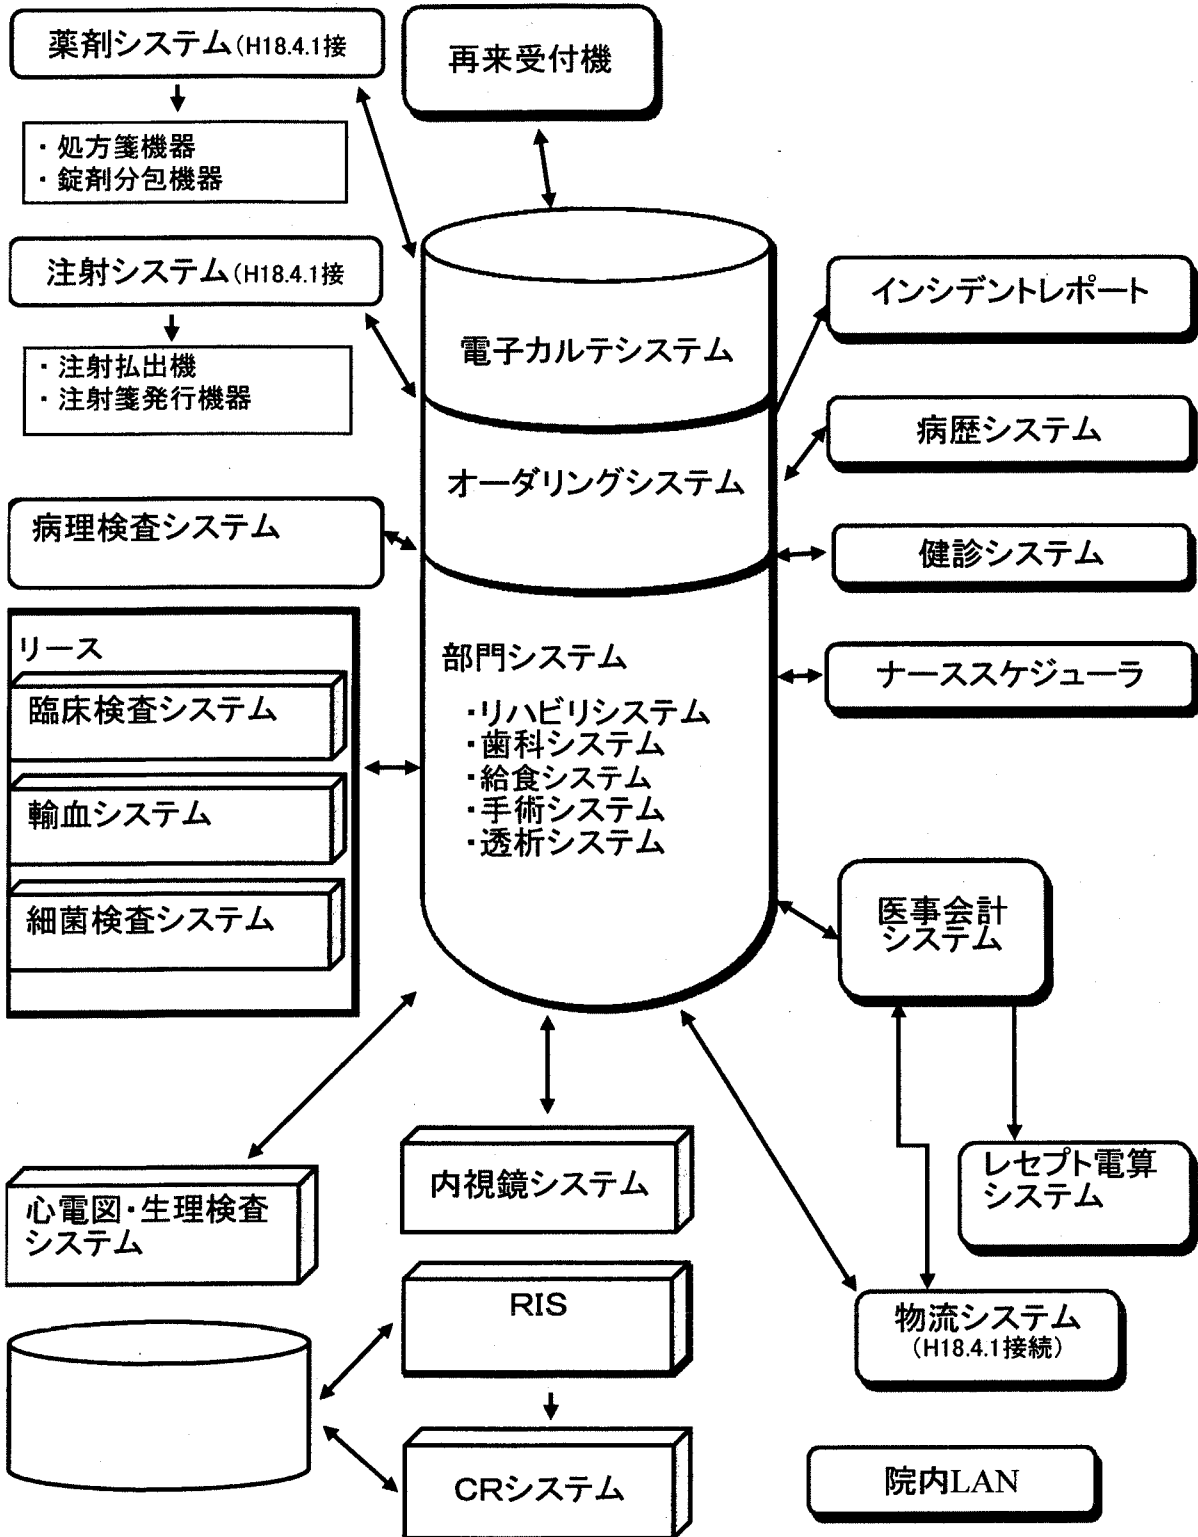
薬剤システム(H18.4.1接

・処方箋機器
・錠剤分包機器

注射システム(H18.4.1接

・注射払出機
・注射箋発行機器

再来受付機

電子カルテシステム

オーダリングシステム

部門システム

・リハビリシステム
・歯科システム
・給食システム
・手術システム
・透析システム

インシデントレポート

病歴システム

健診システム

ナーススケジューラ

病理検査システム

リース

臨床検査システム

輸血システム

細菌検査システム

医事会計システム

レセプト電算システム

心電図・生理検査システム

内視鏡システム

RIS

CRシステム

物流システム
(H18.4.1接続)

院内LAN